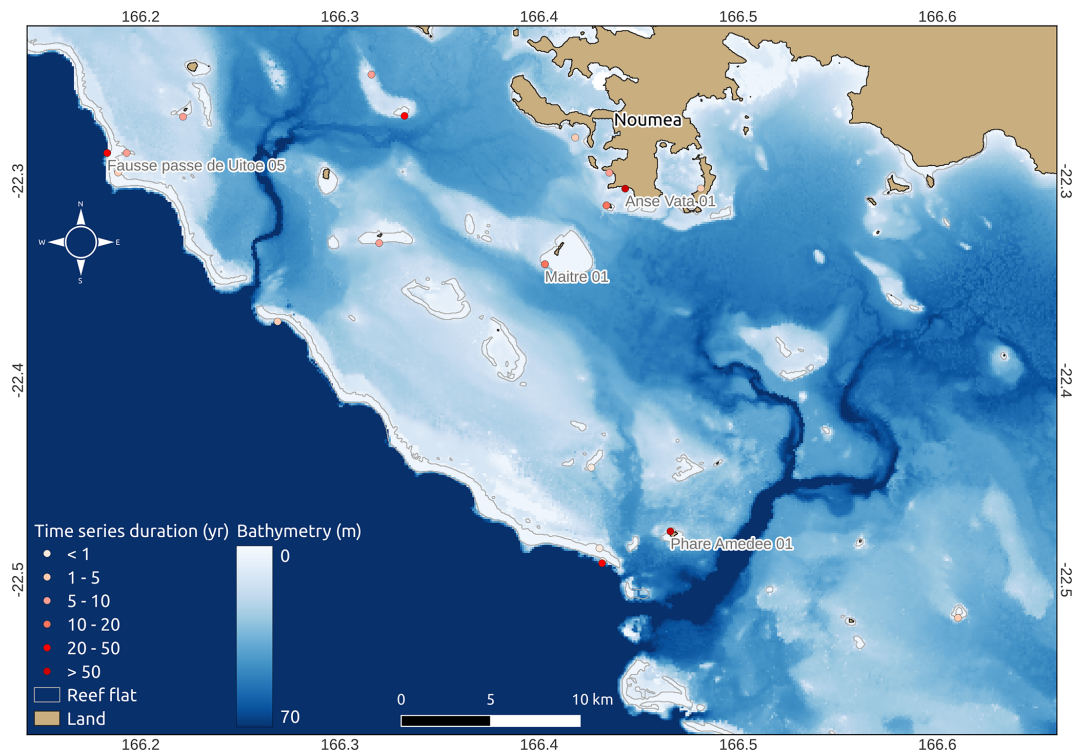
166.2 166.3 166.4 166.5 166.6

-22.3 -22.4 -22.5

-22.3 -22.4 -22.5

N
W E
S

Noumea

Fausse passe de Uitoe 05

Anse Vata 01

Maitre 01

Phare Amedee 01

Time series duration (yr)
< 1
1 - 5
5 - 10
10 - 20
20 - 50
> 50
Reef flat
Land

Bathymetry (m)
0
70

0 5 10 km

166.2 166.3 166.4 166.5 166.6